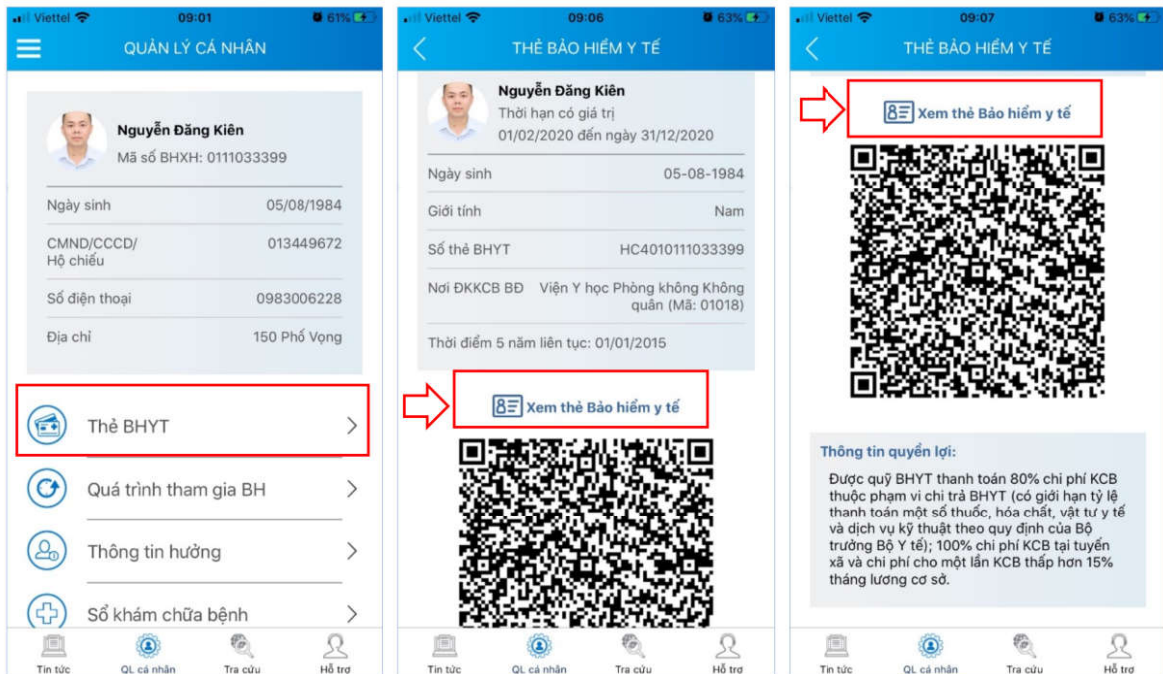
Viettel 09:01 61%

QUẢN LÝ CÁ NHÂN

Nguyễn Đăng Kiên
Mã số BHXH: 0111033399

Ngày sinh 05/08/1984

CMND/CCCD/ Hộ chiếu 013449672

Số điện thoại 0983006228

Địa chỉ 150 Phố Vọng

Thẻ BHYT

Quá trình tham gia BH

Thông tin hưởng

Sổ khám chữa bệnh

Tin tức QL cá nhân Tra cứu Hỗ trợ

Viettel 09:06 63%

THẺ BẢO HIỂM Y TẾ

Nguyễn Đăng Kiên
Thời hạn có giá trị
01/02/2020 đến ngày 31/12/2020

Ngày sinh 05-08-1984

Giới tính Nam

Số thẻ BHYT HC4010111033399

Nơi ĐKKCB BĐ Viện Y học Phòng không Không quân (Mã: 01018)

Thời điểm 5 năm liên tục: 01/01/2015

Xem thẻ Bảo hiểm y tế

Tin tức QL cá nhân Tra cứu Hỗ trợ

Viettel 09:07 63%

THẺ BẢO HIỂM Y TẾ

Xem thẻ Bảo hiểm y tế

Thông tin quyền lợi:

Được quỹ BHYT thanh toán 80% chi phí KCB thuộc phạm vi chi trả BHYT (có giới hạn tỷ lệ thanh toán một số thuốc, hóa chất, vật tư y tế và dịch vụ kỹ thuật theo quy định của Bộ trưởng Bộ Y tế); 100% chi phí KCB tại tuyến xã và chi phí cho một lần KCB thấp hơn 15% tháng lương cơ sở.

Tin tức QL cá nhân Tra cứu Hỗ trợ